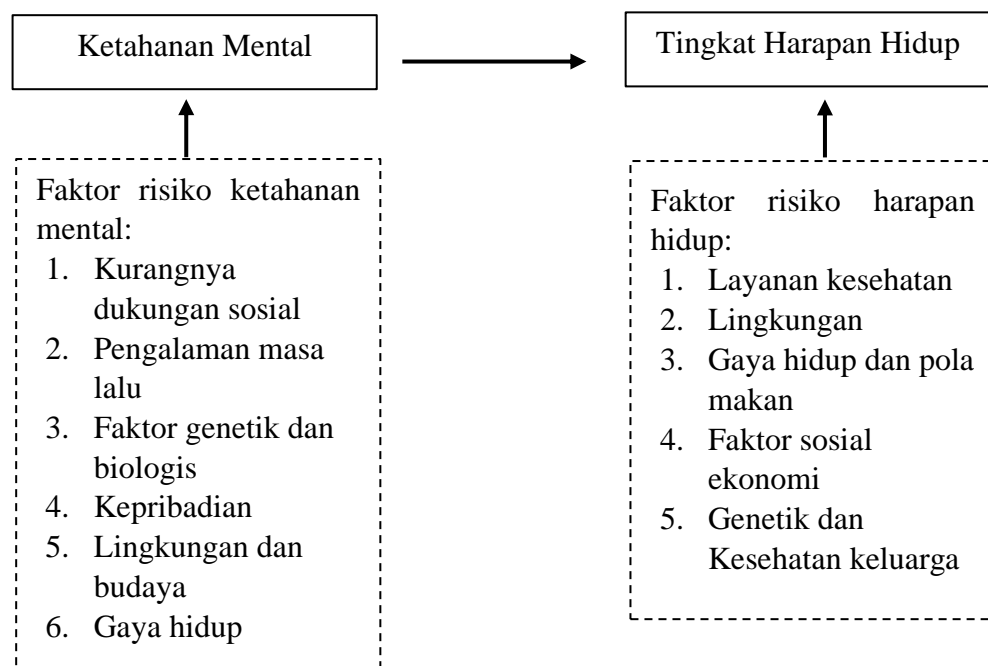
Ketahanan Mental

Tingkat Harapan Hidup

Faktor risiko ketahanan mental:
1. Kurangnya dukungan sosial
2. Pengalaman masa lalu
3. Faktor genetik dan biologis
4. Kepribadian
5. Lingkungan dan budaya
6. Gaya hidup

Faktor risiko harapan hidup:
1. Layanan kesehatan
2. Lingkungan
3. Gaya hidup dan pola makan
4. Faktor sosial ekonomi
5. Genetik dan Kesehatan keluarga